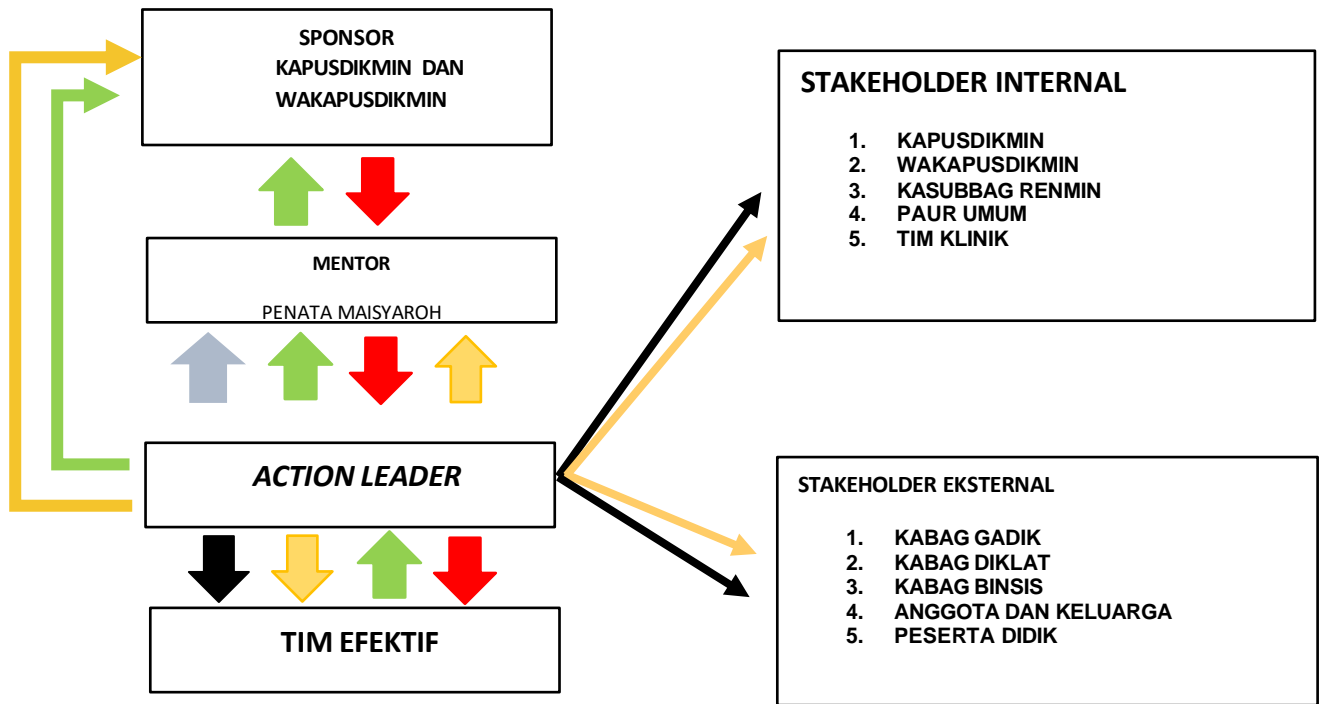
SPONSOR
KAPUSDIKMIN DAN
WAKAPUSDIKMIN

MENTOR

PENATA MAISYAROH

ACTION LEADER

TIM EFEKTIF

STAKEHOLDER INTERNAL

1. KAPUSDIKMIN
2. WAKAPUSDIKMIN
3. KASUBBAG RENMIN
4. PAUR UMUM
5. TIM KLINIK

STAKEHOLDER EKSTERNAL

1. KABAG GADIK
2. KABAG DIKLAT
3. KABAG BINSIS
4. ANGGOTA DAN KELUARGA
5. PESERTA DIDIK